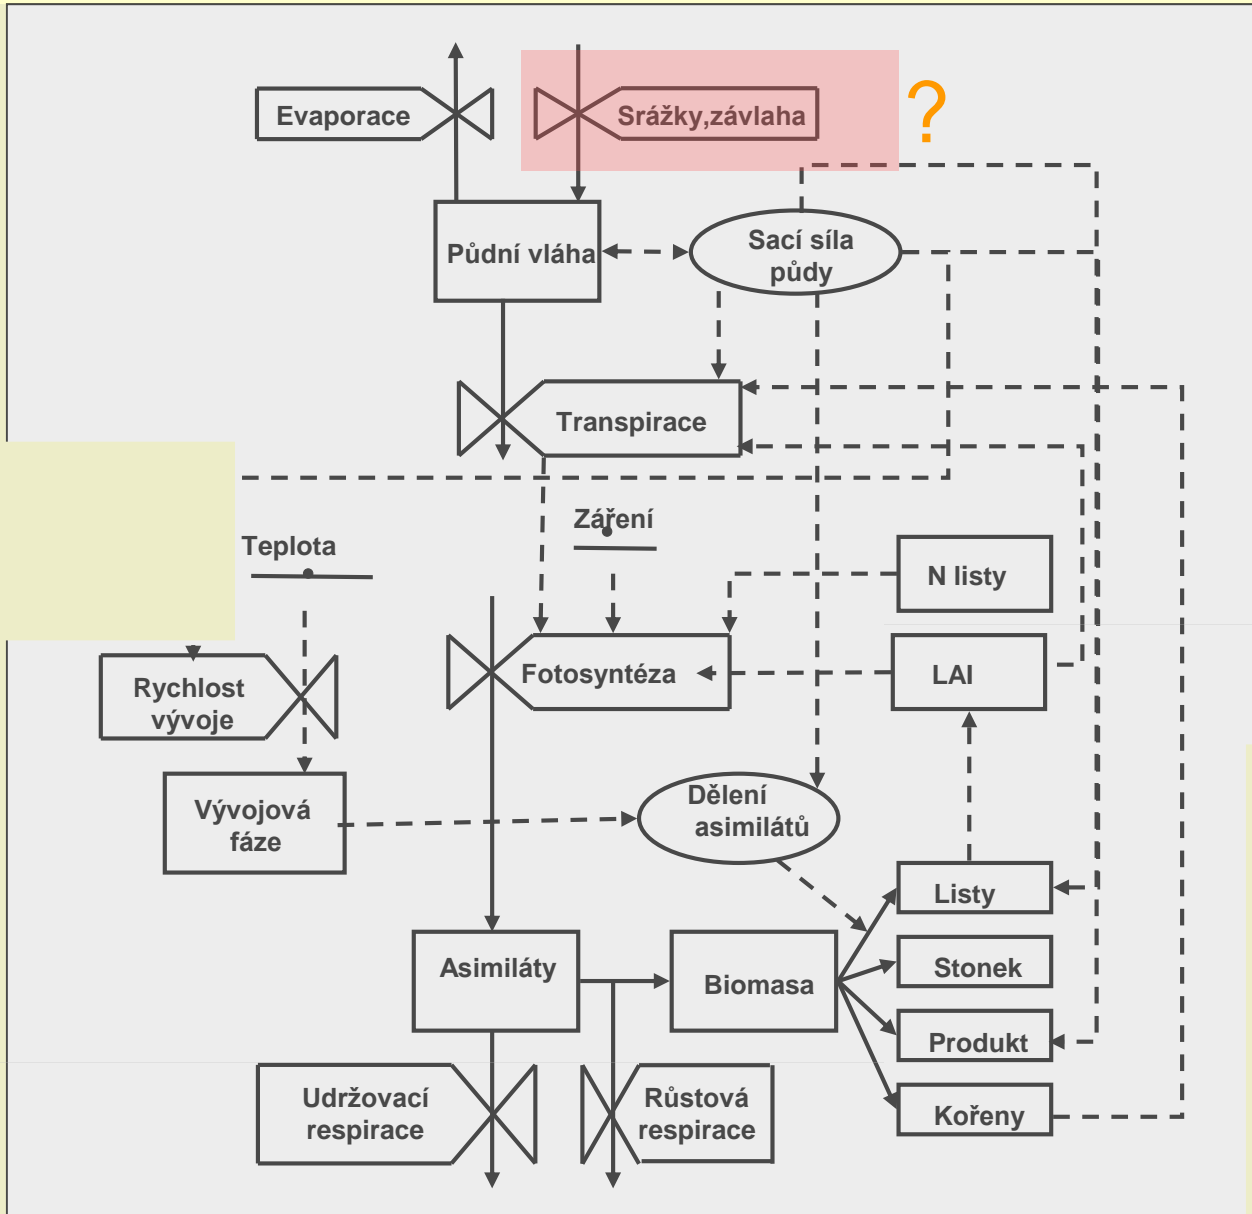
Evaporace

Srážky,závlaha

?

Půdní vláha

Sací síla půdy

Transpirace

Záření

Teplota

N listy

Rychlost vývoje

Fotosyntéza

LAI

Vývojová fáze

Dělení asimilátů

Listy

Asimiláty

Biomasa

Stonek

Produkt

Udržovací respirace

Růstová respirace

Kořeny